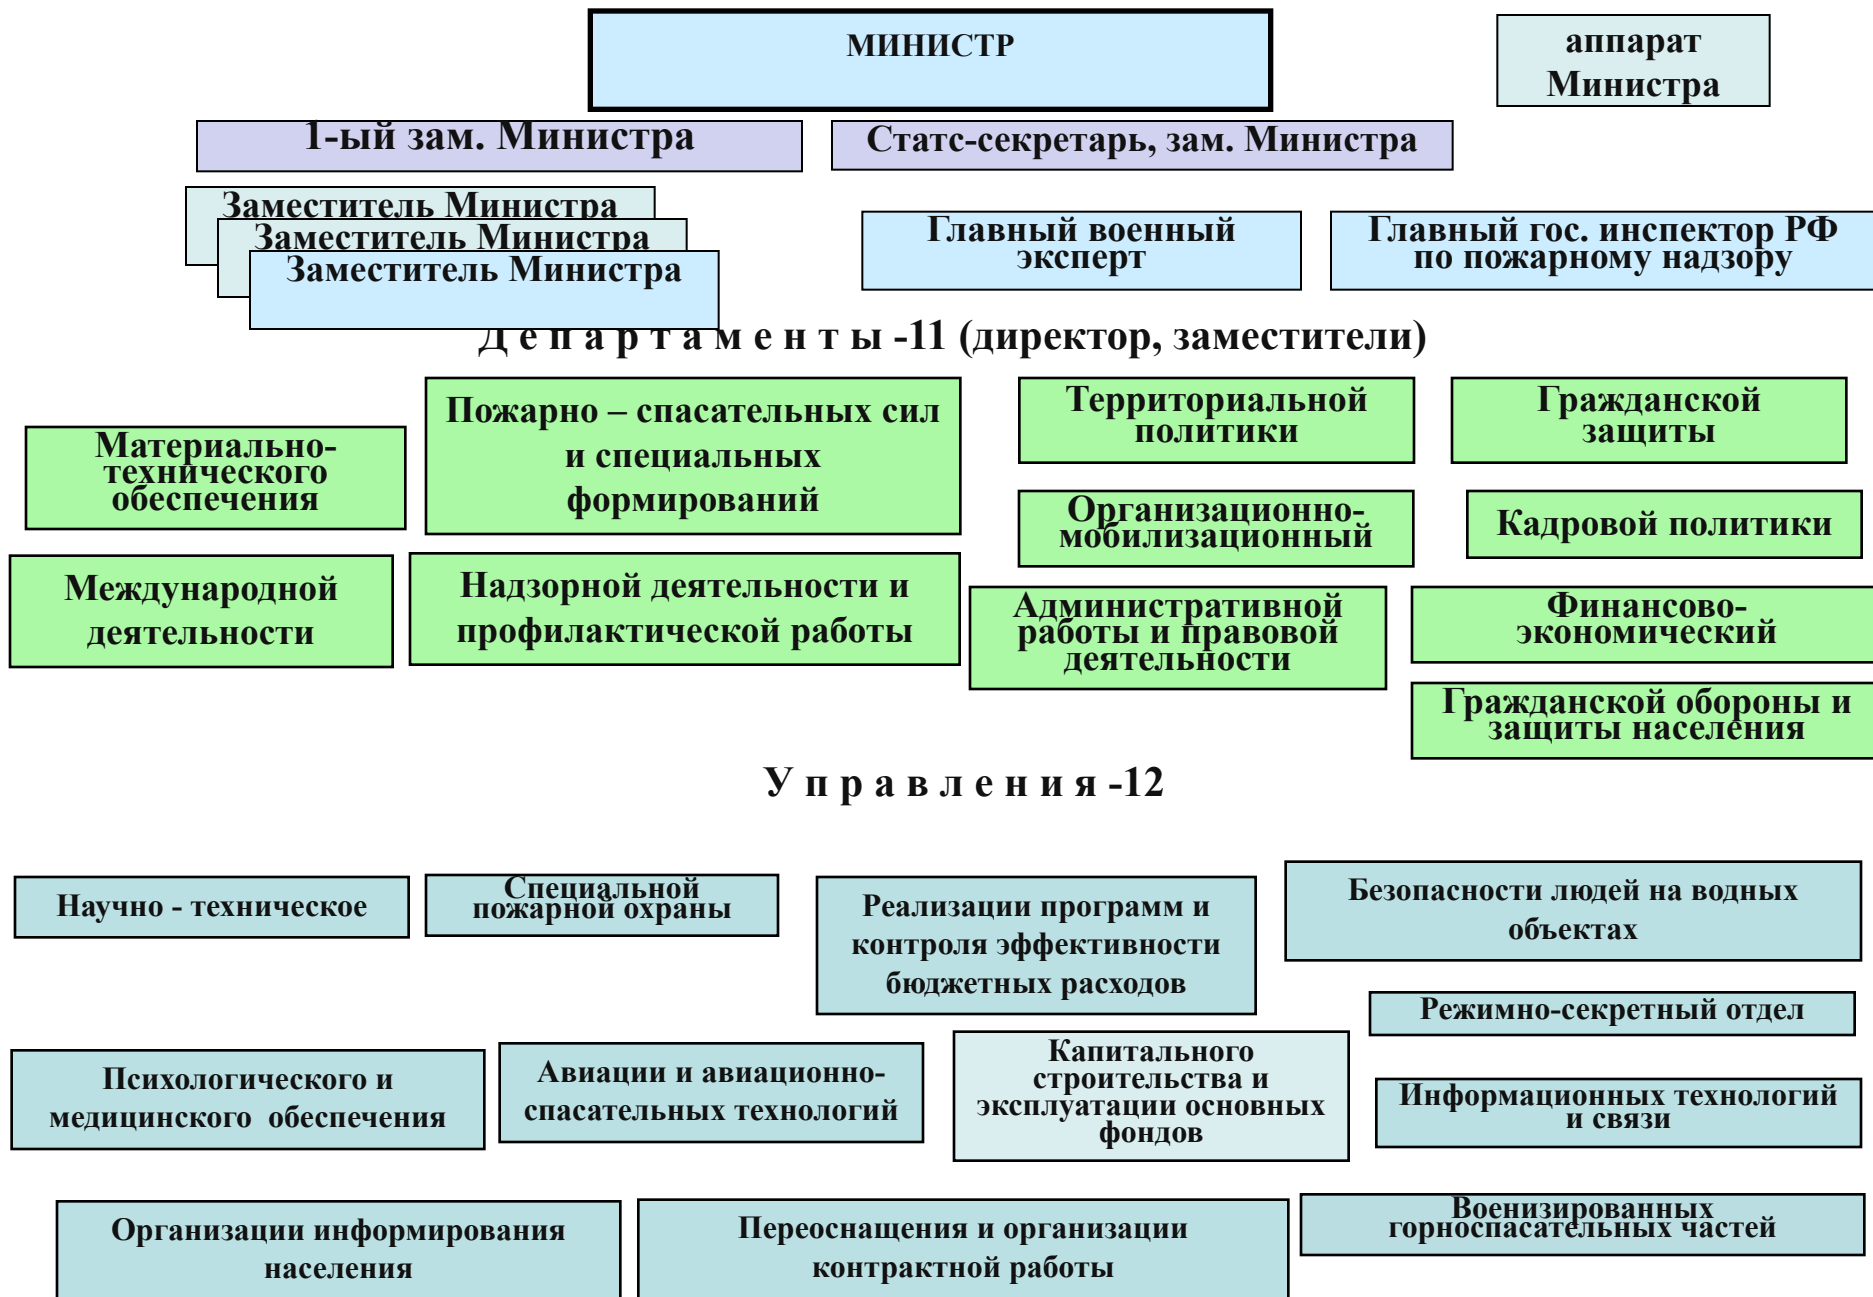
МИНИСТР

аппарат Министра

1-ый зам. Министра

Статс-секретарь, зам. Министра

Заместитель Министра

Заместитель Министра

Заместитель Министра

Главный военный эксперт

Главный гос. инспектор РФ по пожарному надзору

Д е п а р т а м е н т ы -11 (директор, заместители)

Материально-технического обеспечения

Пожарно – спасательных сил и специальных формирований

Территориальной политики

Гражданской защиты

Организационно-мобилизационный

Кадровой политики

Международной деятельности

Надзорной деятельности и профилактической работы

Административной работы и правовой деятельности

Финансово-экономический

Гражданской обороны и защиты населения

У п р а в л е н и я -12

Научно - техническое

Специальной пожарной охраны

Реализации программ и контроля эффективности бюджетных расходов

Безопасности людей на водных объектах

Режимно-секретный отдел

Психологического и медицинского обеспечения

Авиации и авиационно-спасательных технологий

Капитального строительства и эксплуатации основных фондов

Информационных технологий и связи

Организации информирования населения

Переоснащения и организации контрактной работы

Военизированных горноспасательных частей